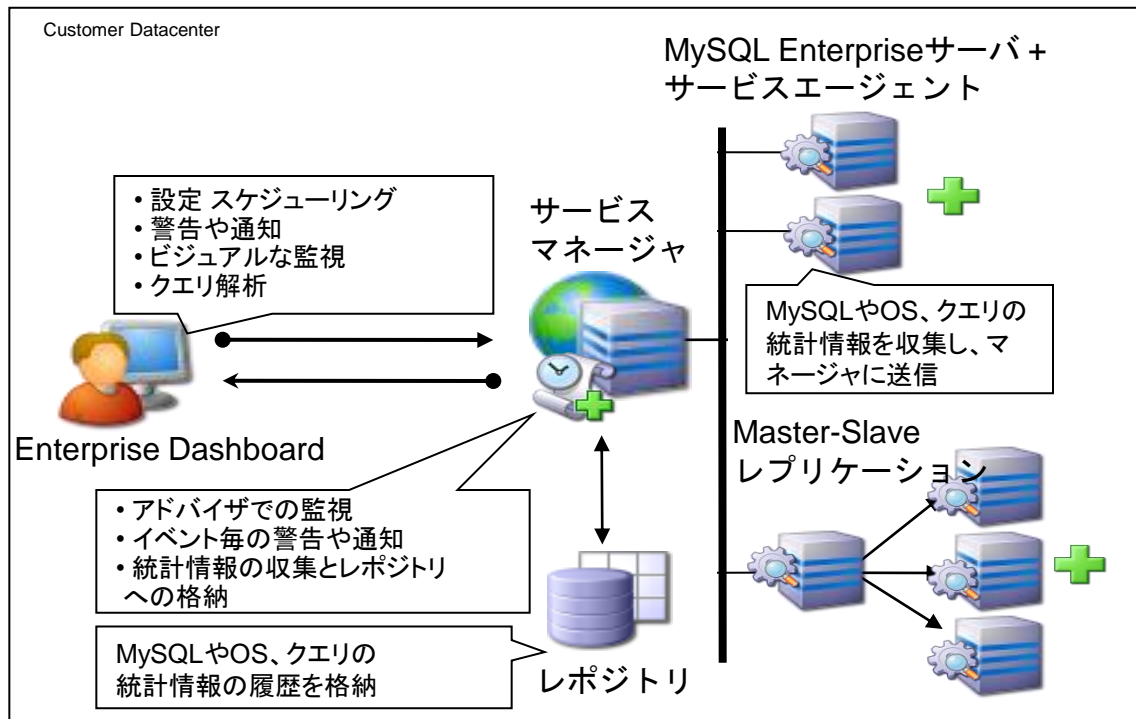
Customer Datacenter

MySQL Enterpriseサーバ＋
サービスエージェント

•設定 スケジューリング
•警告や通知
•ビジュアルな監視
•クエリ解析

サービス
マネージャ

MySQLやOS、クエリの
統計情報を収集し、マネージャに送信

Enterprise Dashboard

Master-Slave
レプリケーション

•アドバイザでの監視
•イベント毎の警告や通知
•統計情報の収集とレポジトリへの格納

MySQLやOS、クエリの
統計情報の履歴を格納

レポジトリ